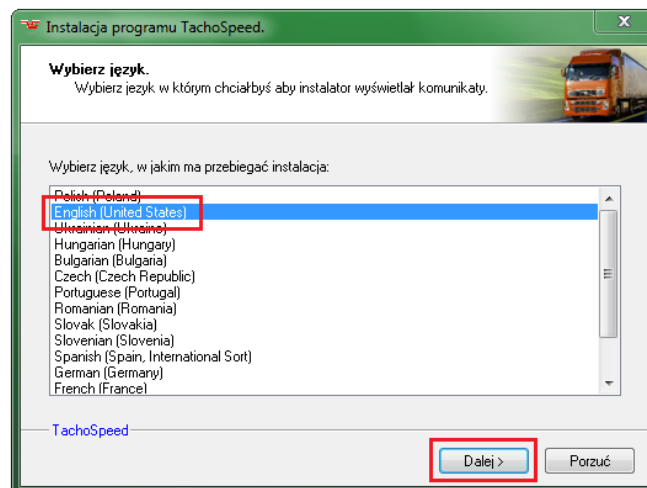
Instalacja programu TachoSpeed.

Wybierz język.
Wybierz jezyk w którym chciałbyś aby instalator wyświetlał komunikaty.

Wybierz język, w jakim ma przebiegać instalacja:

Polish (Poland)
English (United States)
Ukrainian (Ukraine)
Hungarian (Hungary)
Bulgarian (Bulgaria)
Czech (Czech Republic)
Portuguese (Portugal)
Romanian (Romania)
Slovak (Slovakia)
Slovenian (Slovenia)
Spanish (Spain, International Sort)
German (Germany)
French (France)

TachoSpeed

Dalej >
Porzuć